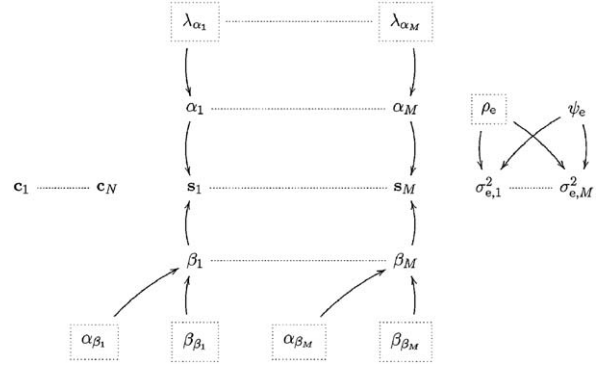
$\lambda_{\alpha_1}$ $\lambda_{\alpha_M}$

$\alpha_1$ $\alpha_M$

$\rho_e$ $\psi_e$

$\mathbf{c}_1$ $\mathbf{c}_N$

$\mathbf{s}_1$ $\mathbf{s}_M$

$\sigma^2_{e,1}$ $\sigma^2_{e,M}$

$\beta_1$ $\beta_M$

$\alpha_{\beta_1}$ $\beta_{\beta_1}$ $\alpha_{\beta_M}$ $\beta_{\beta_M}$